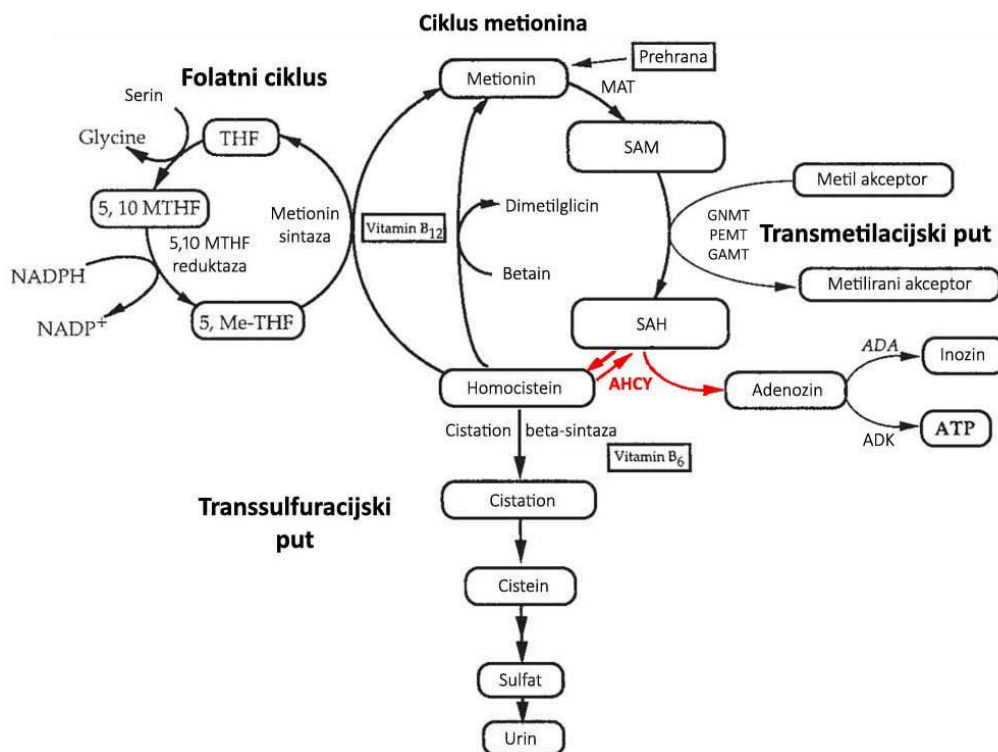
Ciklus metionina

Prehrana

Folatni ciklus

Metionin

MAT

Serin

Glycine

THF

SAM

Metil akceptor

5, 10 MTHF

Metionin sintaza

Vitamin $B_{12}$

Dimetilglicin

GNMT
PEMT
GAMT

Transmetilacijski put

5,10 MTHF reduktaza

NADPH

Betain

Metilirani akceptor

$NADP^+$

5, Me-THF

SAH

ADA

Inozin

Homocistein

AHCY

Adenozin

Cistation beta-sintaza

ADK

ATP

Vitamin $B_6$

Transsulfuracijski put

Cistation

Cistein

Sulfat

Urin